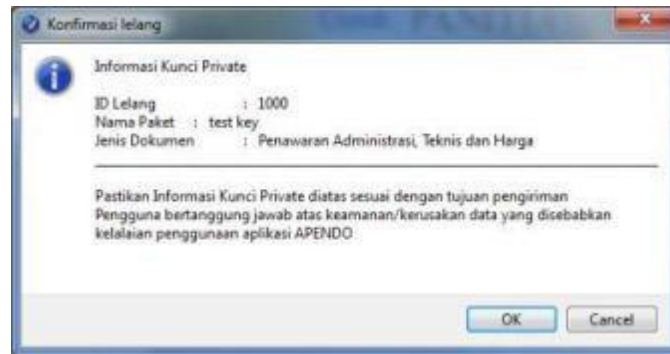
Konfirmasi lelang

Informasi Kunci Private

ID Lelang : 1000
Nama Paket : test key
Jenis Dokumen : Penawaran Administrasi, Teknis dan Harga

Pastikan Informasi Kunci Private diatas sesuai dengan tujuan pengiriman
Pengguna bertanggung jawab atas keamanan/kerusakan data yang disebabkan kelalaian penggunaan aplikasi APENDO

OK
Cancel